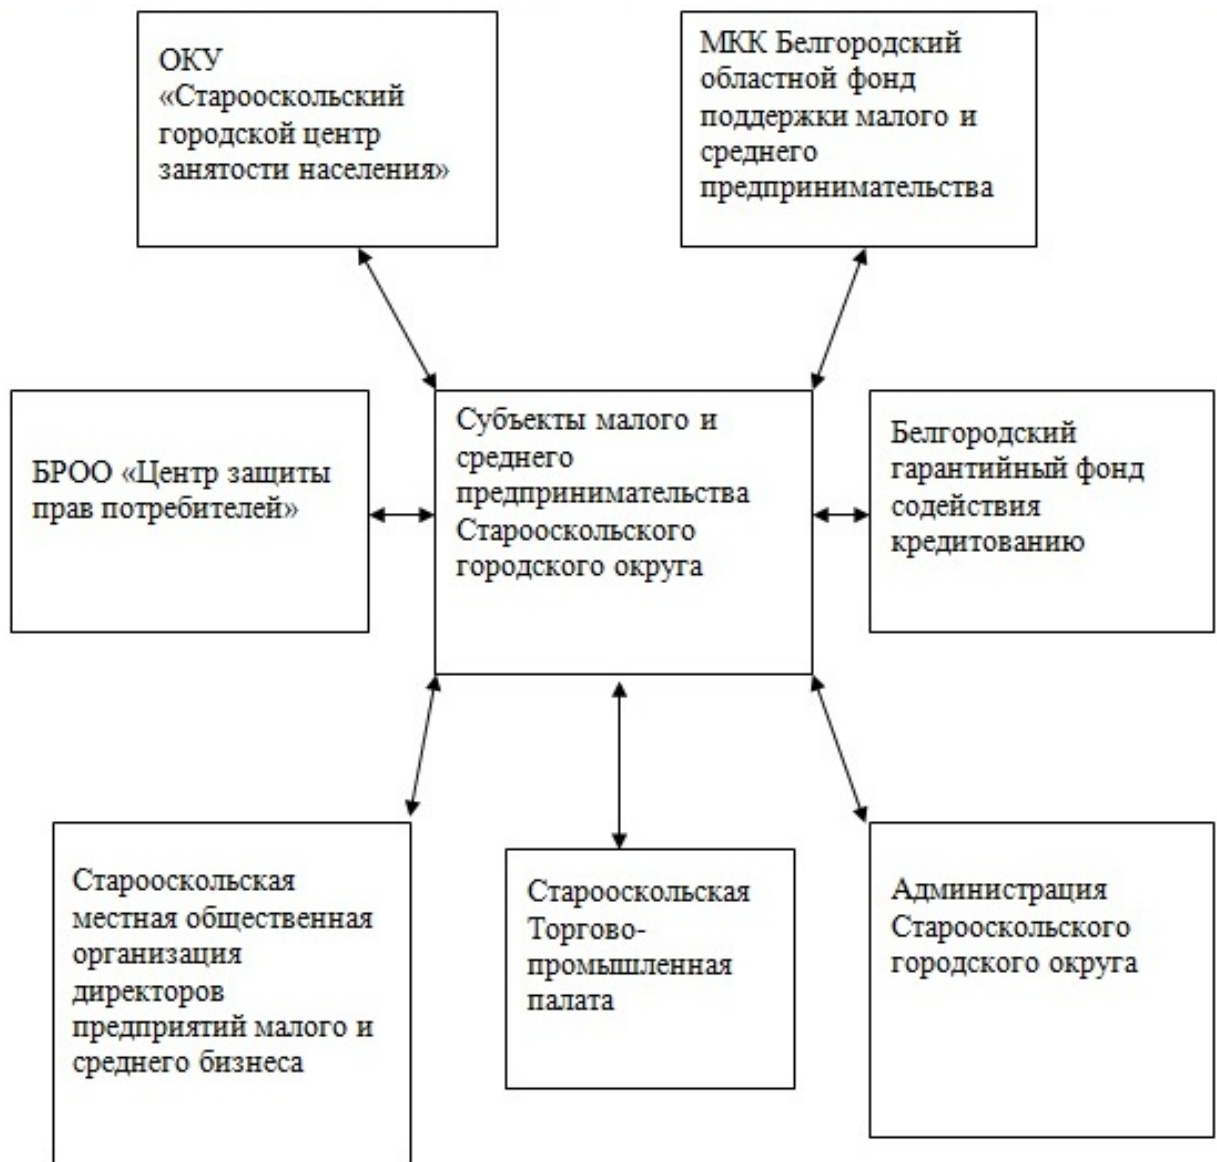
ОКУ «Старооскольский городской центр занятости населения»

МКК Белгородский областной фонд поддержки малого и среднего предпринимательства

БРОО «Центр защиты прав потребителей»

Субъекты малого и среднего предпринимательства Старооскольского городского округа

Белгородский гарантийный фонд содействия кредитованию

Старооскольская местная общественная организация директоров предприятий малого и среднего бизнеса

Старооскольская Торгово-промышленная палата

Администрация Старооскольского городского округа